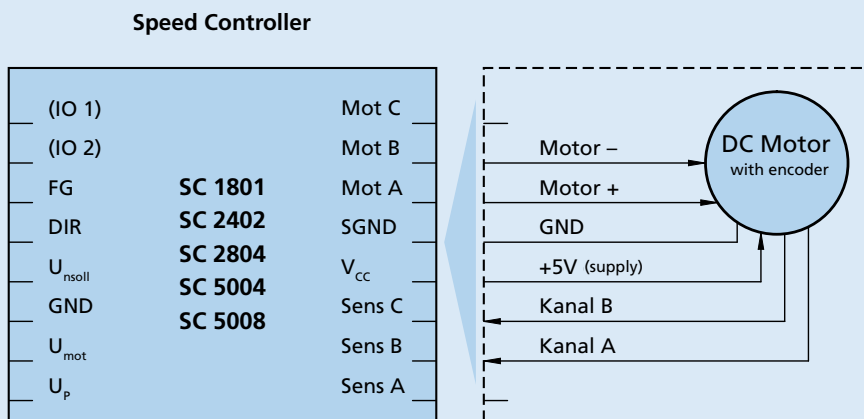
Speed Controller

(IO 1)
(IO 2)
FG
DIR
$U_{nsoll}$
GND
$U_{mot}$
$U_P$

SC 1801
SC 2402
SC 2804
SC 5004
SC 5008

Mot C
Mot B
Mot A
SGND
$V_{CC}$
Sens C
Sens B
Sens A

Motor –
Motor +
GND
+5V (supply)
Kanal B
Kanal A

DC Motor
with encoder